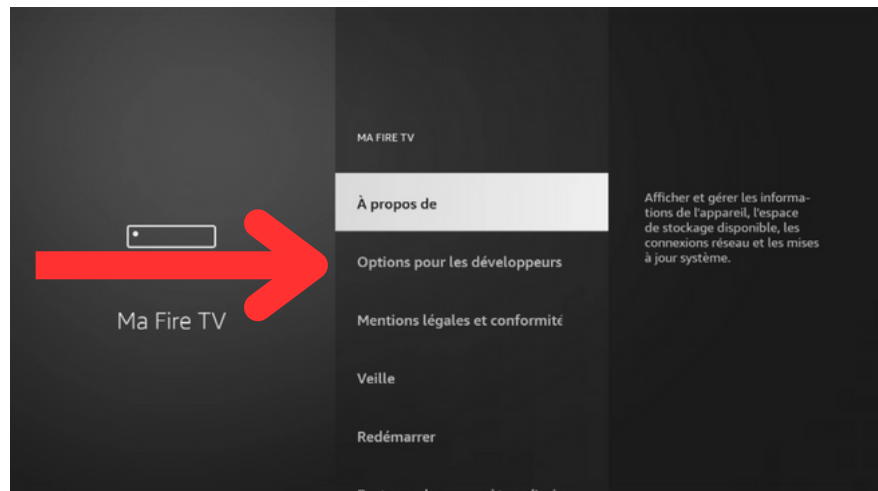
Ma Fire TV

MA FIRE TV

À propos de

Options pour les développeurs

Mentions légales et conformité

Veille

Redémarrer

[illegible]

Afficher et gérer les informations de l'appareil, l'espace de stockage disponible, les connexions réseau et les mises à jour système.